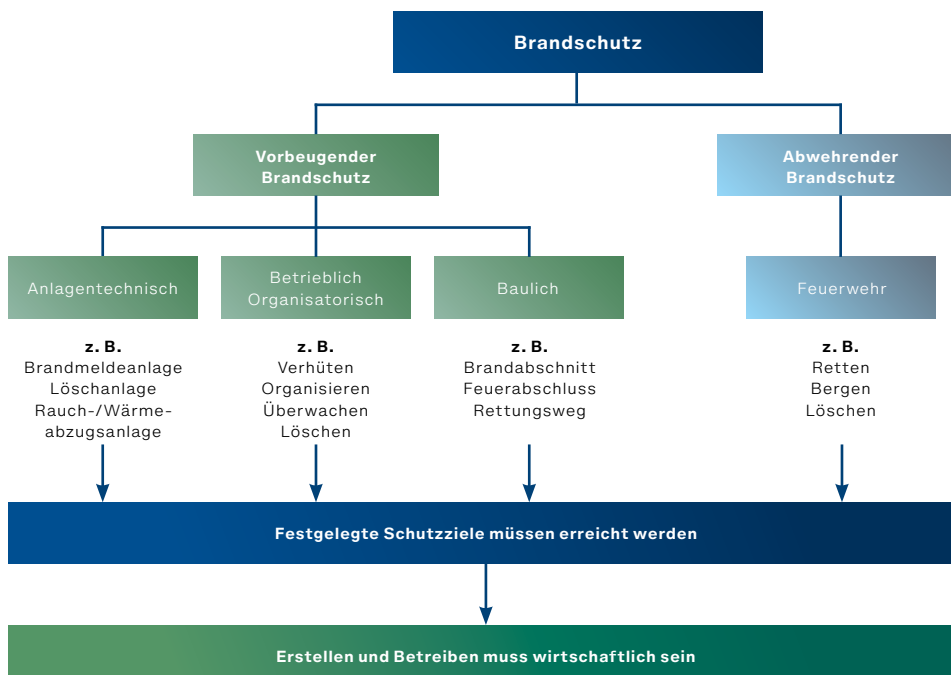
Brandschutz

Vorbeugender Brandschutz

Abwehrender Brandschutz

Anlagentechnisch

Betrieblich Organisatorisch

Baulich

Feuerwehr

z. B.
Brandmeldeanlage
Löschanlage
Rauch-/Wärme-abzugsanlage

z. B.
Verhüten
Organisieren
Überwachen
Löschen

z. B.
Brandabschnitt
Feuerabschluss
Rettungsweg

z. B.
Retten
Bergen
Löschen

Festgelegte Schutzziele müssen erreicht werden

Erstellen und Betreiben muss wirtschaftlich sein